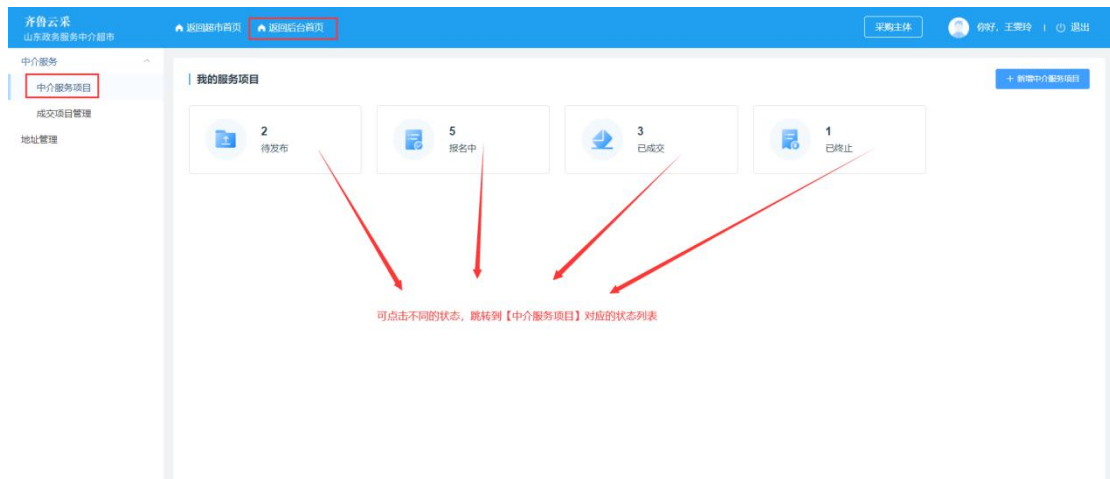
齐鲁云采
山东政务服务中介超市

返回超市首页　返回后台首页

采购主体　你好，王雯玲　|　退出

中介服务
中介服务项目
成交项目管理
地址管理

我的服务项目

+ 新增中介服务项目

2
待发布

5
报名中

3
已成交

1
已终止

可点击不同的状态，跳转到【中介服务项目】对应的状态列表